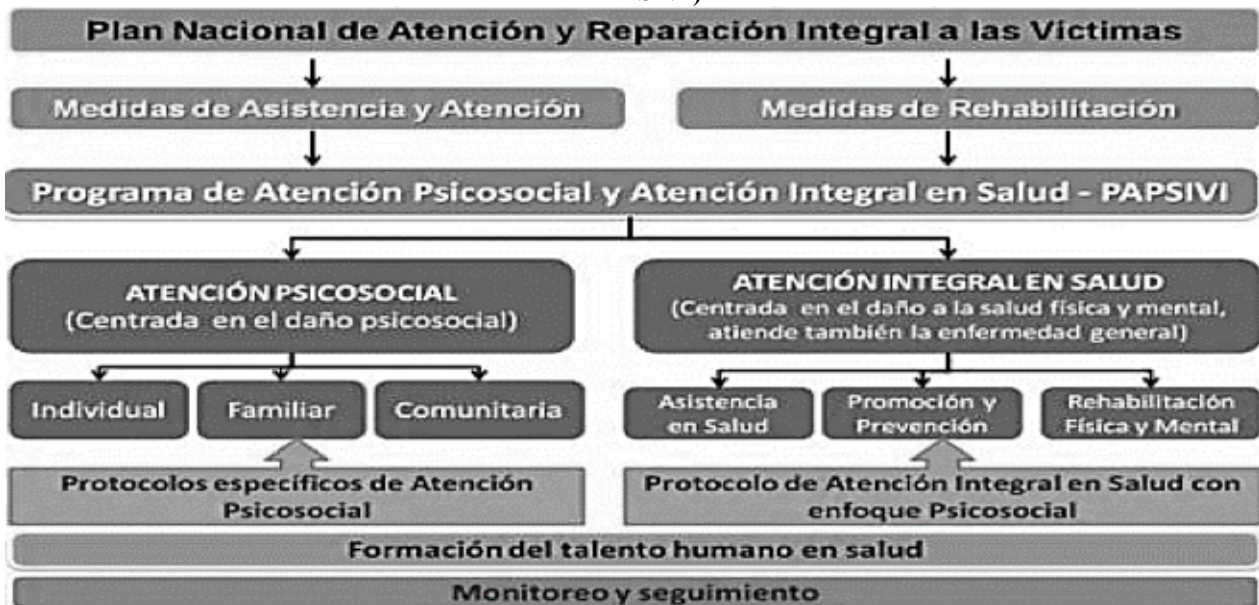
Plan Nacional de Atención y Reparación Integral a las Víctimas

Medidas de Asistencia y Atención

Medidas de Rehabilitación

Programa de Atención Psicosocial y Atención Integral en Salud - PAPSIVI

ATENCIÓN PSICOSOCIAL
(Centrada en el daño psicosocial)

ATENCIÓN INTEGRAL EN SALUD
(Centrada en el daño a la salud física y mental, atiende también la enfermedad general)

Individual

Familiar

Comunitaria

Asistencia en Salud

Promoción y Prevención

Rehabilitación Física y Mental

Protocolos específicos de Atención Psicosocial

Protocolo de Atención Integral en Salud con enfoque Psicosocial

Formación del talento humano en salud

Monitoreo y seguimiento